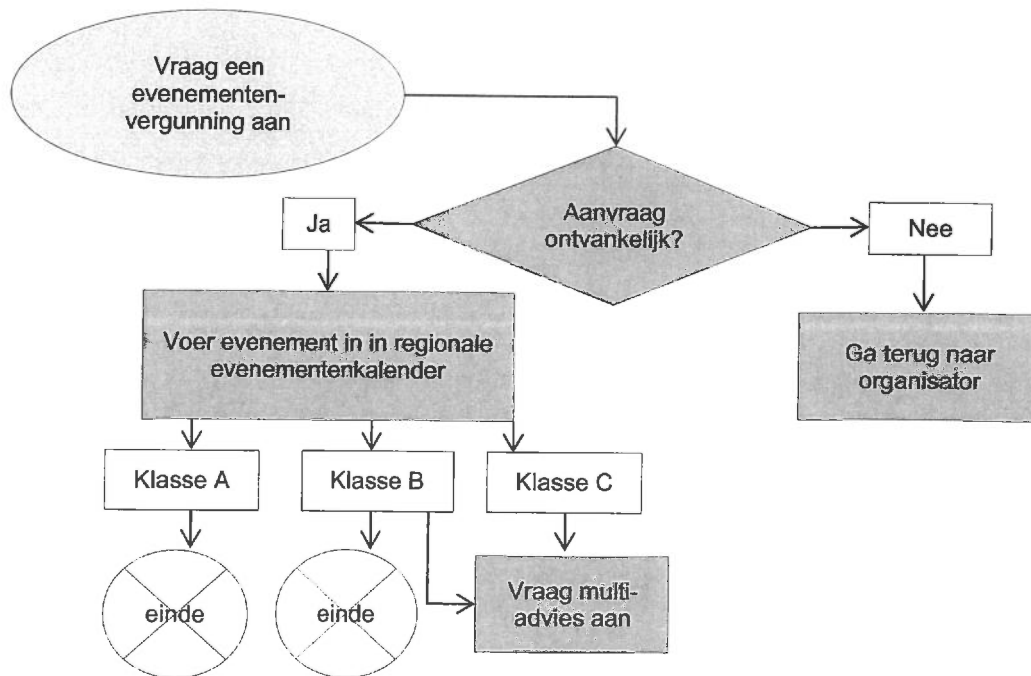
Vraag een evenementenvergunning aan

Aanvraag ontvankelijk?

Ja

Nee

Voer evenement in in regionale evenementenkalender

Ga terug naar organisator

Klasse A

Klasse B

Klasse C

einde

einde

Vraag multiadvies aan